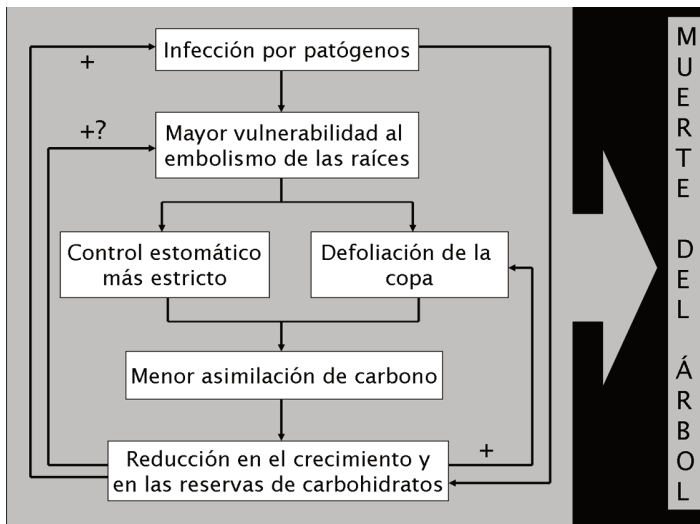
Infección por patógenos

+

Mayor vulnerabilidad al embolismo de las raíces

+?

Control estomático más estricto

Defoliación de la copa

Menor asimilación de carbono

Reducción en el crecimiento y en las reservas de carbohidratos

+

MUERTE DEL ÁRBOL